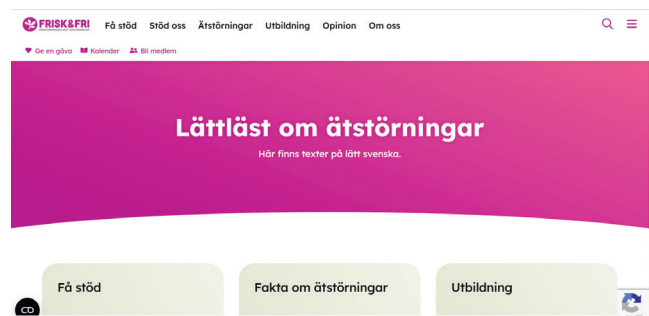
FRISK&FRI

Få stöd Stöd oss Ätstörningar Utbildning Opinion Om oss

Ge en gåva Kalender Bli medlem

Lättläst om ätstörningar

Här finns texter på lätt svenska.

Få stöd

Fakta om ätstörningar

Utbildning